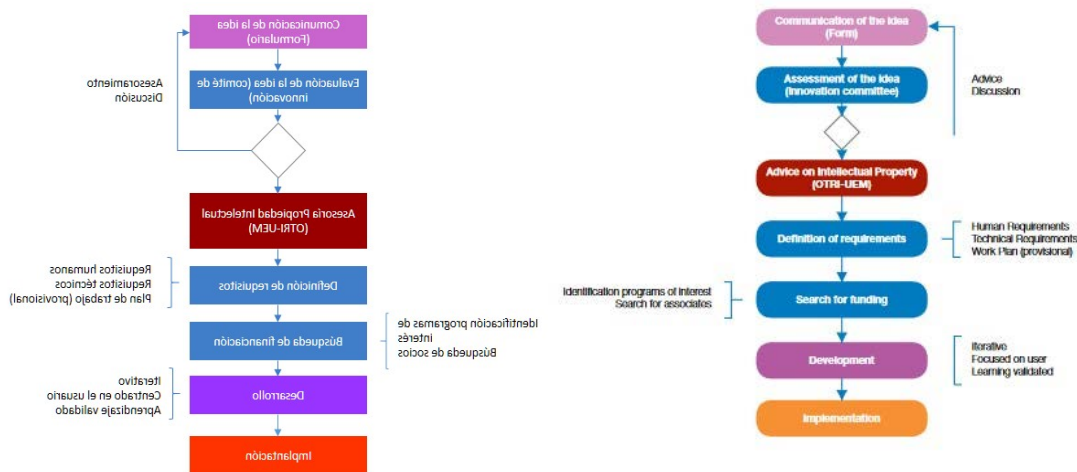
Comunicación de la idea (Formulario)

Evaluación de la idea (comité de innovación)

Asesoramiento
Discusión

Asesoría Propiedad Intelectual (OTRI-UEM)

Definición de requisitos

Requisitos humanos
Requisitos técnicos
Plan de trabajo (provisional)

Búsqueda de financiación

Identificación programas de interés
Búsqueda de socios

Desarrollo

Iterativo
Centrado en el usuario
Aprendizaje validado

Implantación

Communication of the idea (Form)

Assessment of the idea (Innovation committee)

Advice
Discussion

Advice on Intellectual Property (OTRI-UEM)

Definition of requirements

Human Requirements
Technical Requirements
Work Plan (provisional)

Identification programs of interest
Search for associates

Search for funding

Development

Iterative
Focused on user
Learning validated

Implementation